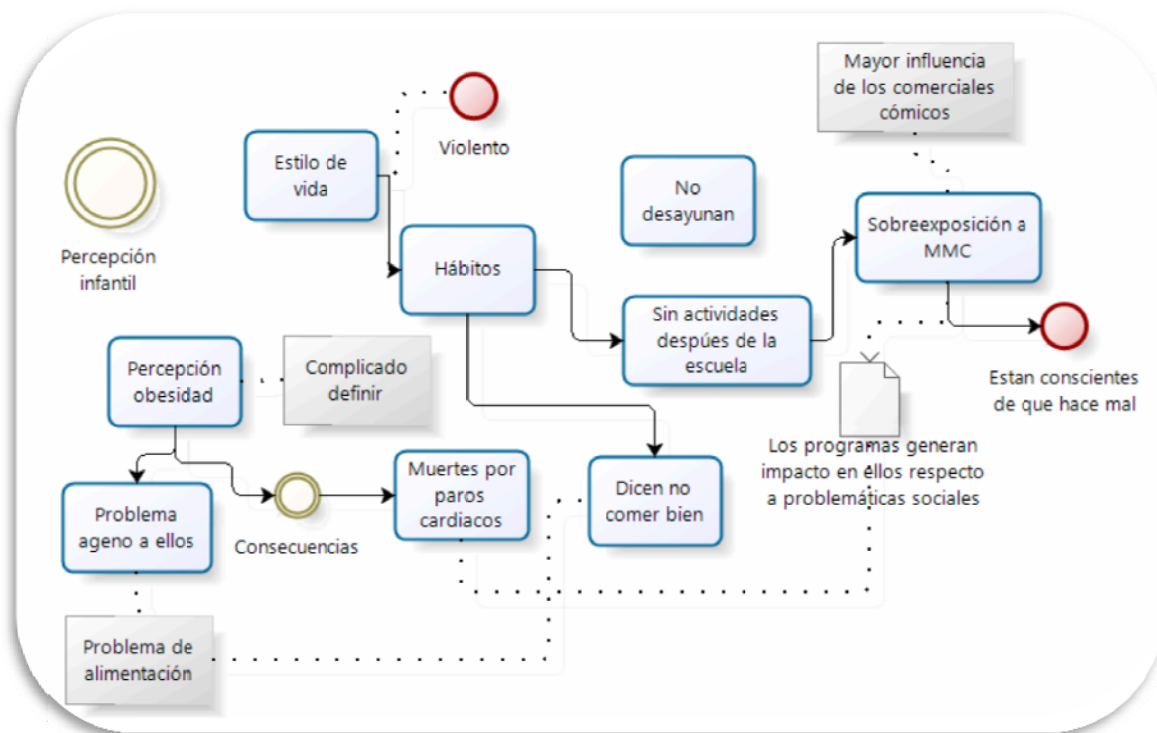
Percepción infantil

Estilo de vida

Violento

Hábitos

No desayunan

Mayor influencia de los comerciales cómicos

Sobreexposición a MMC

Sin actividades despúes de la escuela

Estan conscientes de que hace mal

Percepción obesidad

Complicado definir

Los programas generan impacto en ellos respecto a problemáticas sociales

Problema ageno a ellos

Consecuencias

Muertes por paros cardiacos

Dicen no comer bien

Problema de alimentación